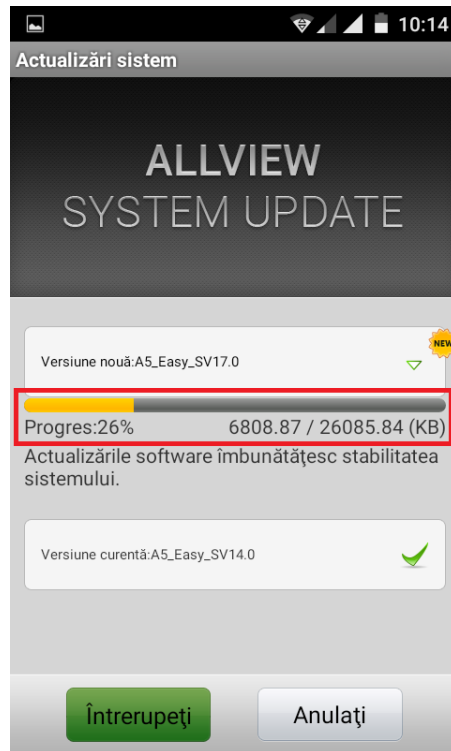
10:14

Actualizări sistem

ALLVIEW
SYSTEM UPDATE

Versiune nouă:A5_Easy_SV17.0

NEW

Progres:26%

6808.87 / 26085.84 (KB)

Actualizările software îmbunătăţesc stabilitatea sistemului.

Versiune curentă:A5_Easy_SV14.0

Întrerupeţi

Anulaţi